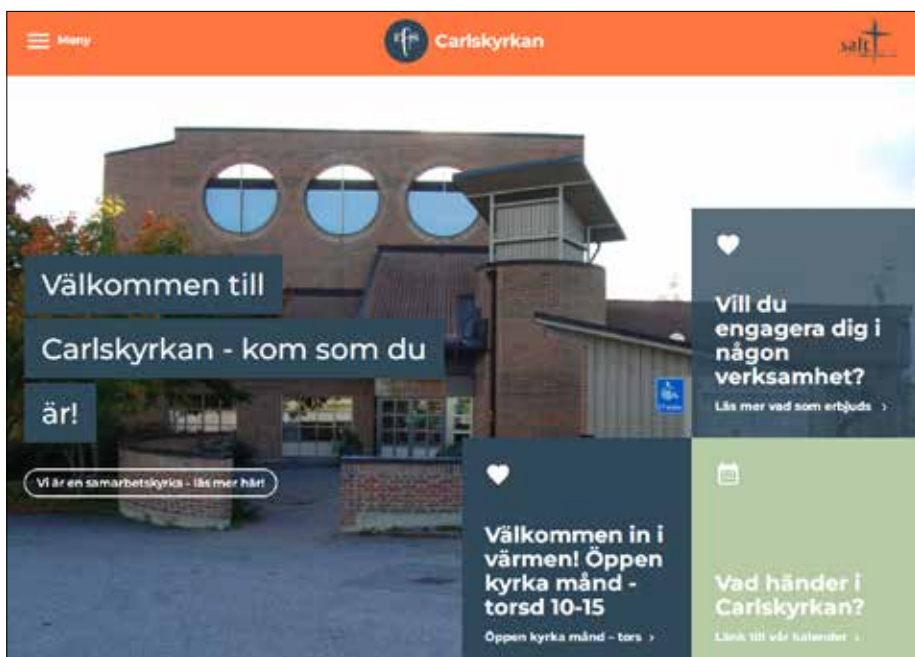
Meny

Carlskyrkan

salt

Välkommen till

Carlskyrkan - kom som du

är!

Vi är en samarbetskyrka - läs mer här!

Vill du engagera dig i någon verksamhet?

Läs mer vad som erbjuds ›

Välkommen in i värmen! Öppen kyrka månd - torsd 10-15

Öppen kyrka månd - tors ›

Vad händer i Carlskyrkan?

Länk till vår kalender ›